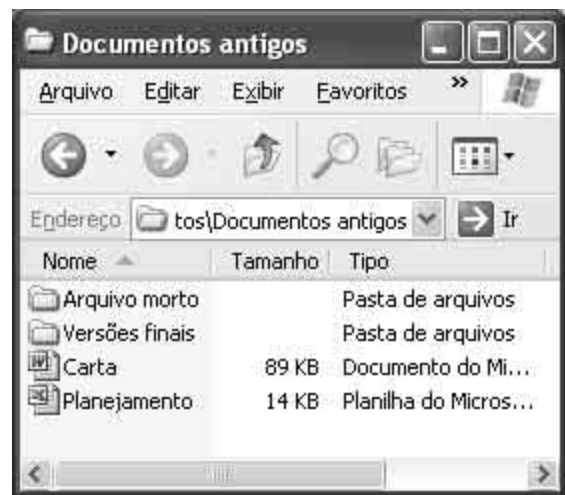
Documentos antigos

Arquivo Editar Exibir Favoritos »

Endereço tos\Documentos antigos Ir

| Nome | Tamanho | Tipo |
|---|---|---|
| Arquivo morto | | Pasta de arquivos |
| Versões finais | | Pasta de arquivos |
| Carta | 89 KB | Documento do Mi... |
| Planejamento | 14 KB | Planilha do Micros... |